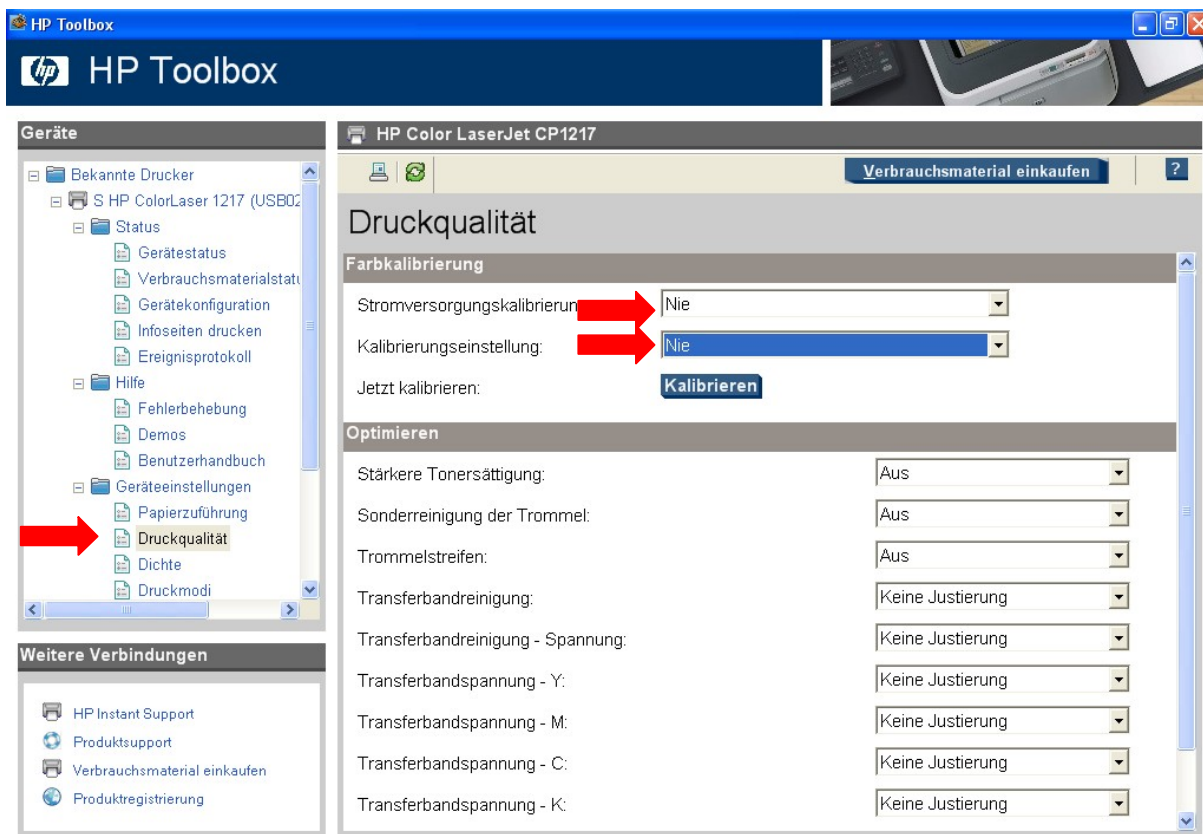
HP Toolbox

HP Toolbox

Geräte

Bekannte Drucker
S HP ColorLaser 1217 (USB02
Status
Gerätestatus
Verbrauchsmaterialstatu
Gerätekonfiguration
Infoseiten drucken
Ereignisprotokoll
Hilfe
Fehlerbehebung
Demos
Benutzerhandbuch
Geräteeinstellungen
Papierzuführung
Druckqualität
Dichte
Druckmodi

Weitere Verbindungen

HP Instant Support
Produktsupport
Verbrauchsmaterial einkaufen
Produktregistrierung

HP Color LaserJet CP1217

Verbrauchsmaterial einkaufen

?

Druckqualität

Farbkalibrierung

Stromversorgungskalibrierun Nie
Kalibrierungseinstellung: Nie
Jetzt kalibrieren: Kalibrieren

Optimieren

| | |
|---|---|
| Stärkere Tonersättigung: | Aus |
| Sonderreinigung der Trommel: | Aus |
| Trommelstreifen: | Aus |
| Transferbandreinigung: | Keine Justierung |
| Transferbandreinigung - Spannung: | Keine Justierung |
| Transferbandspannung - Y: | Keine Justierung |
| Transferbandspannung - M: | Keine Justierung |
| Transferbandspannung - C: | Keine Justierung |
| Transferbandspannung - K: | Keine Justierung |